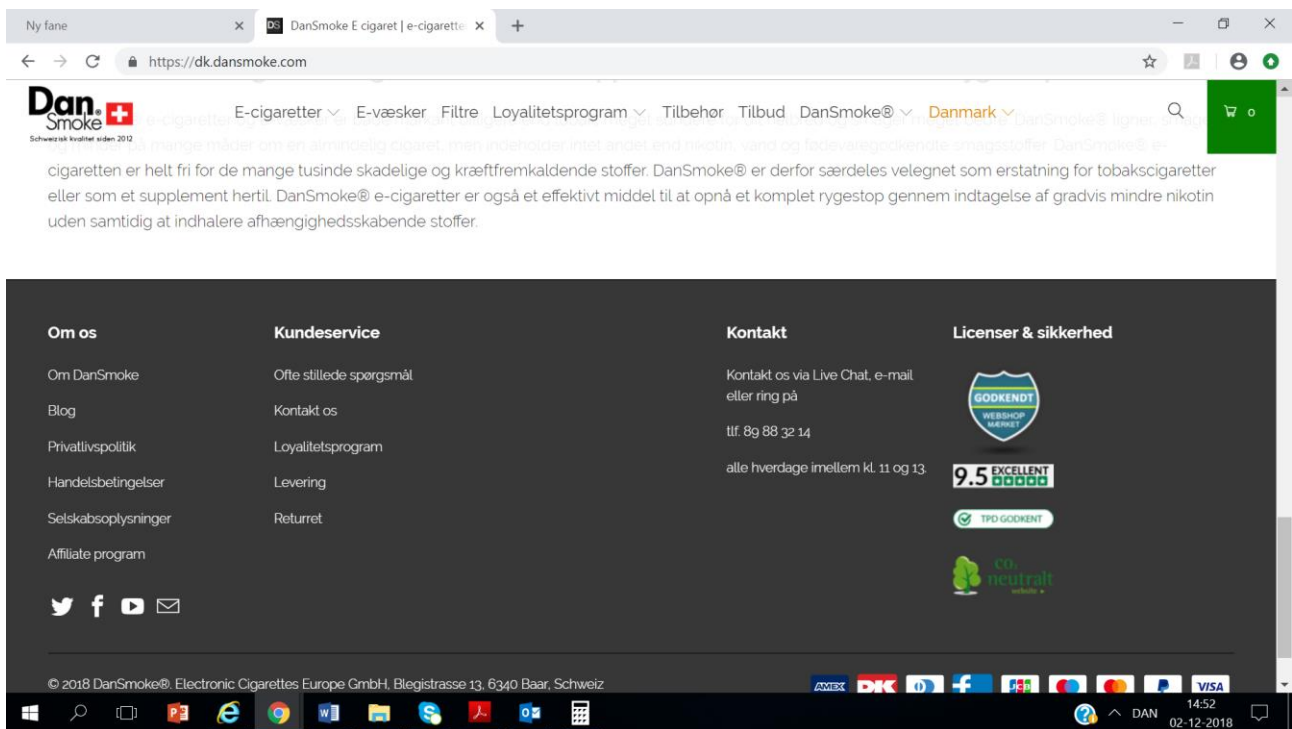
Ny fane
DS DanSmoke E cigaret | e-cigarette
+
https://dk.dansmoke.com

Dan. Smoke
Schweizisk kvalitet siden 2012
E-cigaretter E-væsker Filtre Loyalitetsprogram Tilbehør Tilbud DanSmoke® Danmark
0

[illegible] e-cigaretten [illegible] på mange måder om en almindelig cigaret, men indeholder intet andet end nikotin, vand og fødevaregodkendte smagsstoffer. DanSmoke® e-cigaretten er helt fri for de mange tusinde skadelige og kræftfremkaldende stoffer. DanSmoke® er derfor særdeles velegnet som erstatning for tobakscigaretter eller som et supplement hertil. DanSmoke® e-cigaretter er også et effektivt middel til at opnå et komplet rygestop gennem indtagelse af gradvis mindre nikotin uden samtidig at indhalere afhængighedsskabende stoffer.

Om os
Om DanSmoke
Blog
Privatlivspolitik
Handelsbetingelser
Selskabsoplysninger
Affiliate program

Kundeservice
Ofte stillede spørgsmål
Kontakt os
Loyalitetsprogram
Levering
Returret

Kontakt
Kontakt os via Live Chat, e-mail eller ring på
tlf. 89 88 32 14
alle hverdage imellem kl. 11 og 13.

Licenser & sikkerhed
GODKENDT WEBSHOP MÆRKET
9.5 EXCELLENT
TPD GODKENT
co2 neutralt website

© 2018 DanSmoke®. Electronic Cigarettes Europe GmbH, Blegistrasse 13, 6340 Baar, Schweiz
AMEX DK JCB VISA

DAN 14:52 02-12-2018